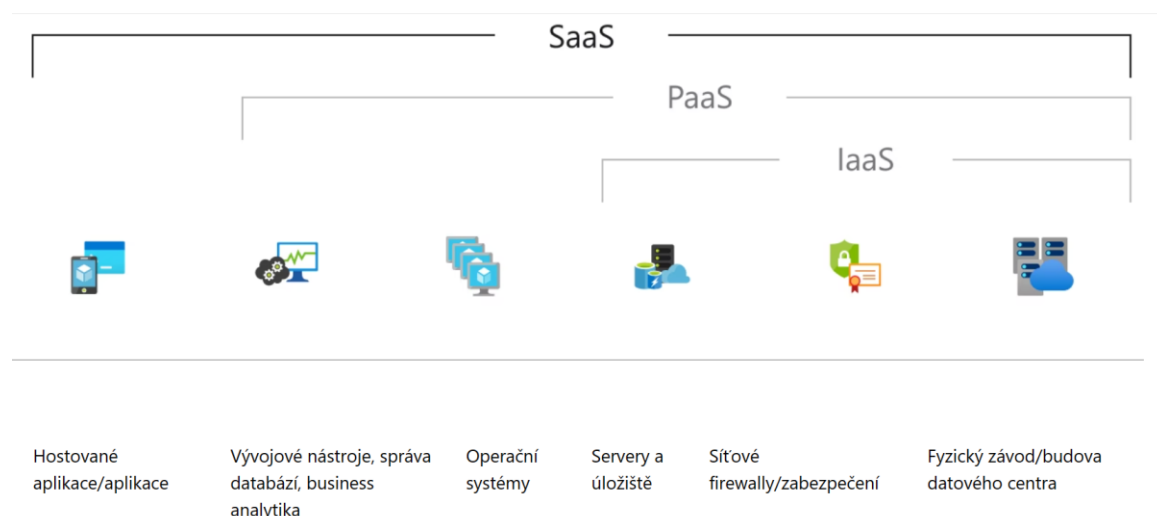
SaaS

PaaS

IaaS

Hostované aplikace/aplikace

Vývojové nástroje, správa databází, business analytika

Operační systémy

Servery a úložiště

Síťové firewally/zabezpečení

Fyzický závod/budova datového centra